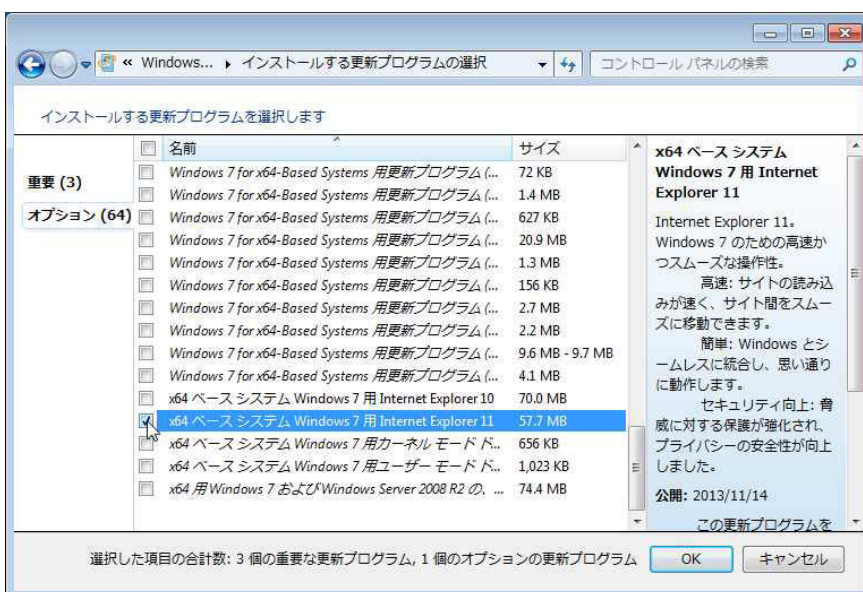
« Windows... ▸ インストールする更新プログラムの選択

コントロール パネルの検索

インストールする更新プログラムを選択します

重要 (3)

オプション (64)

| 名前 | サイズ |
|---|---|
| Windows 7 for x64-Based Systems 用更新プログラム (... | 72 KB |
| Windows 7 for x64-Based Systems 用更新プログラム (... | 1.4 MB |
| Windows 7 for x64-Based Systems 用更新プログラム (... | 627 KB |
| Windows 7 for x64-Based Systems 用更新プログラム (... | 20.9 MB |
| Windows 7 for x64-Based Systems 用更新プログラム (... | 1.3 MB |
| Windows 7 for x64-Based Systems 用更新プログラム (... | 156 KB |
| Windows 7 for x64-Based Systems 用更新プログラム (... | 2.7 MB |
| Windows 7 for x64-Based Systems 用更新プログラム (... | 2.2 MB |
| Windows 7 for x64-Based Systems 用更新プログラム (... | 9.6 MB - 9.7 MB |
| Windows 7 for x64-Based Systems 用更新プログラム (... | 4.1 MB |
| x64 ベース システム Windows 7 用 Internet Explorer 10 | 70.0 MB |
| x64 ベース システム Windows 7 用 Internet Explorer 11 | 57.7 MB |
| x64 ベース システム Windows 7 用カーネル モード ド... | 656 KB |
| x64 ベース システム Windows 7 用ユーザー モード ド... | 1,023 KB |
| x64 用 Windows 7 および Windows Server 2008 R2 の、... | 74.4 MB |

x64 ベース システム Windows 7 用 Internet Explorer 11

Internet Explorer 11。Windows 7 のための高速かつスムーズな操作性。
高速: サイトの読み込みが速く、サイト間をスムーズに移動できます。
簡単: Windows とシームレスに統合し、思い通りに動作します。
セキュリティ向上: 脅威に対する保護が強化され、プライバシーの安全性が向上しました。

公開: 2013/11/14

この更新プログラムを

選択した項目の合計数: 3 個の重要な更新プログラム, 1 個のオプションの更新プログラム

OK

キャンセル